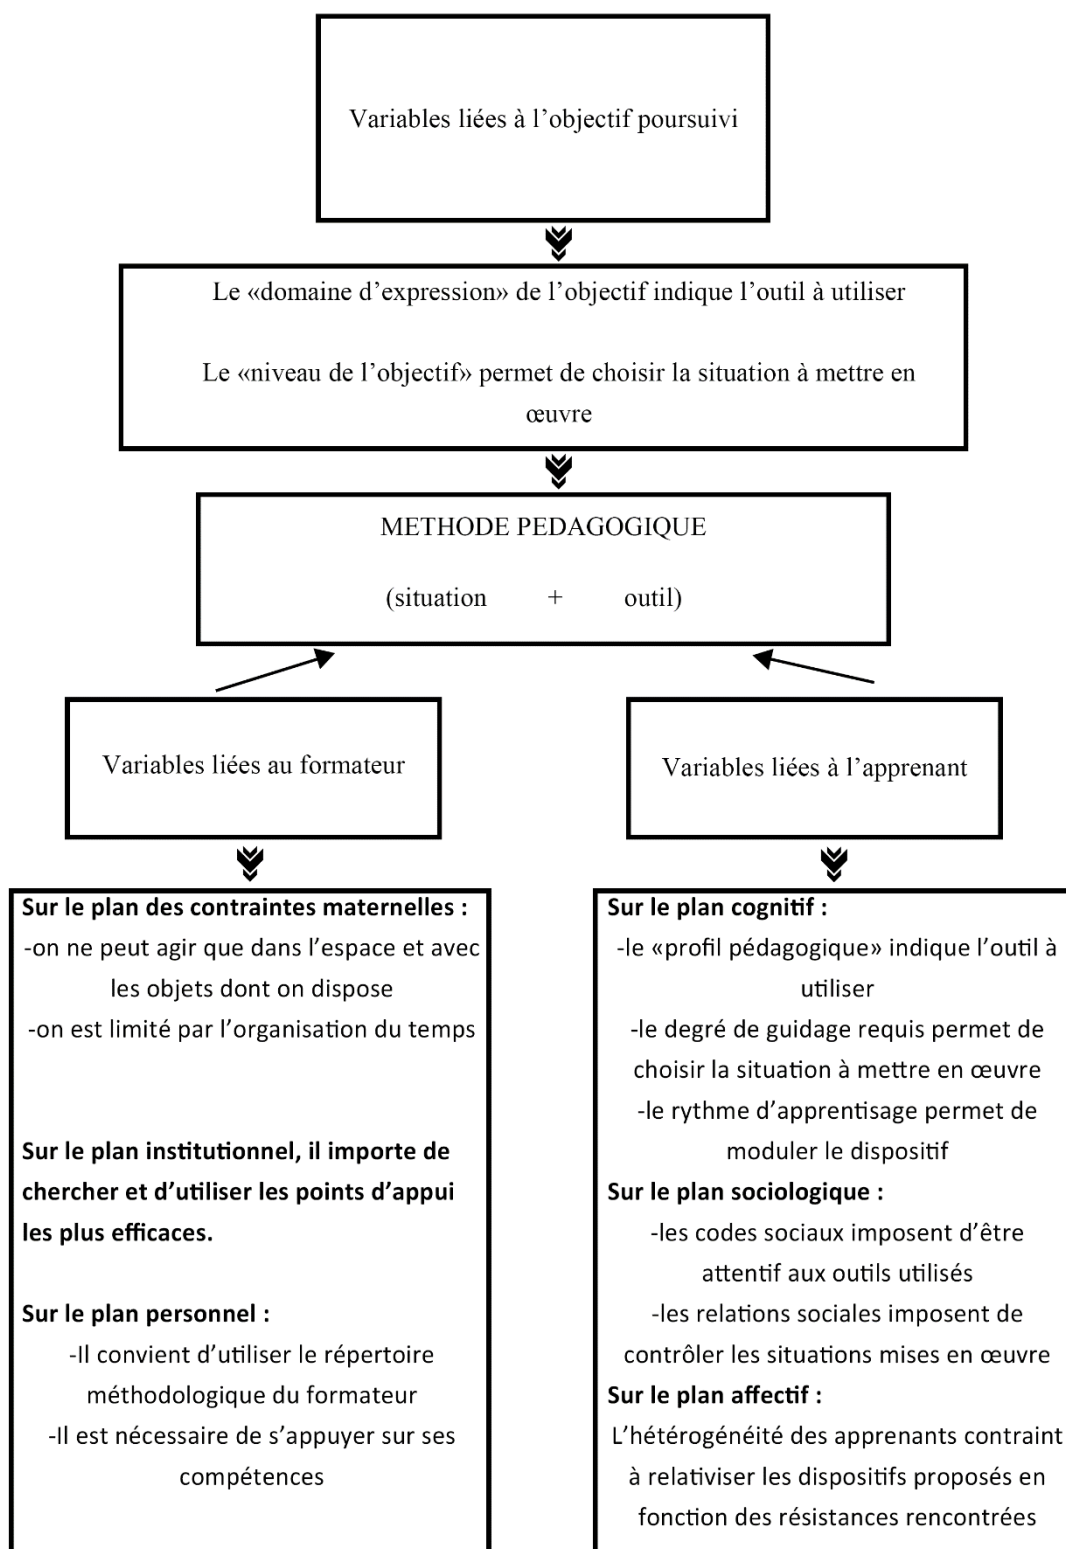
Variables liées à l'objectif poursuivi

Le «domaine d'expression» de l'objectif indique l'outil à utiliser

Le «niveau de l'objectif» permet de choisir la situation à mettre en œuvre

METHODE PEDAGOGIQUE

(situation + outil)

Variables liées au formateur

Variables liées à l'apprenant

**Sur le plan des contraintes maternelles :**
-on ne peut agir que dans l'espace et avec les objets dont on dispose
-on est limité par l'organisation du temps

**Sur le plan institutionnel, il importe de chercher et d'utiliser les points d'appui les plus efficaces.**

**Sur le plan personnel :**
-Il convient d'utiliser le répertoire méthodologique du formateur
-Il est nécessaire de s'appuyer sur ses compétences

**Sur le plan cognitif :**
-le «profil pédagogique» indique l'outil à utiliser
-le degré de guidage requis permet de choisir la situation à mettre en œuvre
-le rythme d'apprentisage permet de moduler le dispositif
**Sur le plan sociologique :**
-les codes sociaux imposent d'être attentif aux outils utilisés
-les relations sociales imposent de contrôler les situations mises en œuvre
**Sur le plan affectif :**
L'hétérogénéité des apprenants contraint à relativiser les dispositifs proposés en fonction des résistances rencontrées